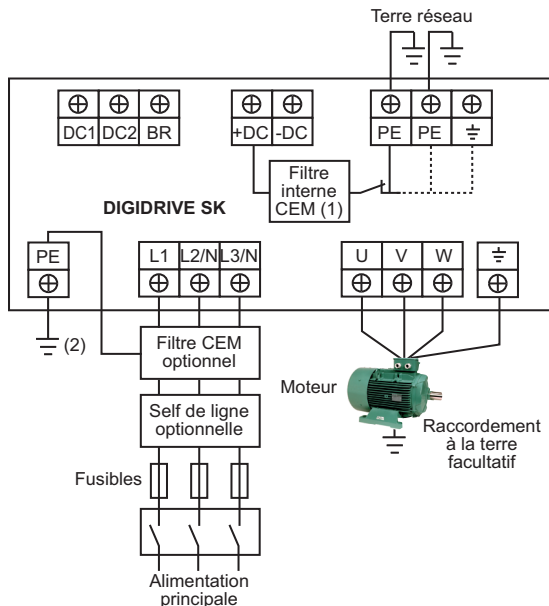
Terre réseau

DC1 DC2 BR

+DC -DC

PE PE

Filtre interne CEM (1)

DIGIDRIVE SK

PE

L1 L2/N L3/N

U V W

(2)

Filtre CEM optionnel

Moteur

Self de ligne optionnelle

Raccordement à la terre facultatif

Fusibles

Alimentation principale